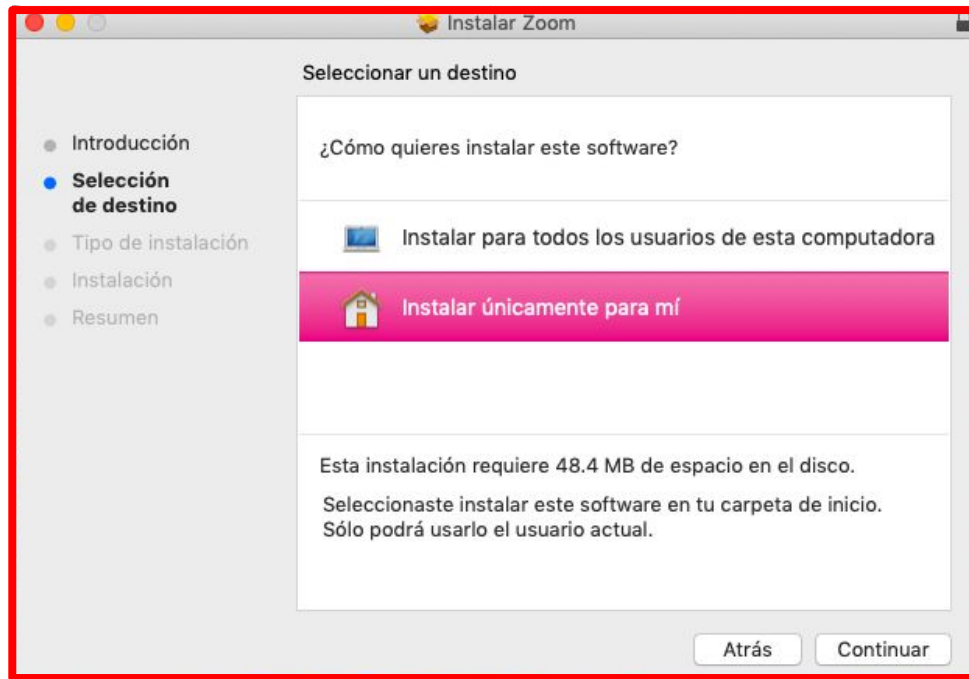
Instalar Zoom

Seleccionar un destino

Introducción
Selección de destino
Tipo de instalación
Instalación
Resumen

¿Cómo quieres instalar este software?

Instalar para todos los usuarios de esta computadora

Instalar únicamente para mí

Esta instalación requiere 48.4 MB de espacio en el disco.

Seleccionaste instalar este software en tu carpeta de inicio. Sólo podrá usarlo el usuario actual.

Atrás
Continuar